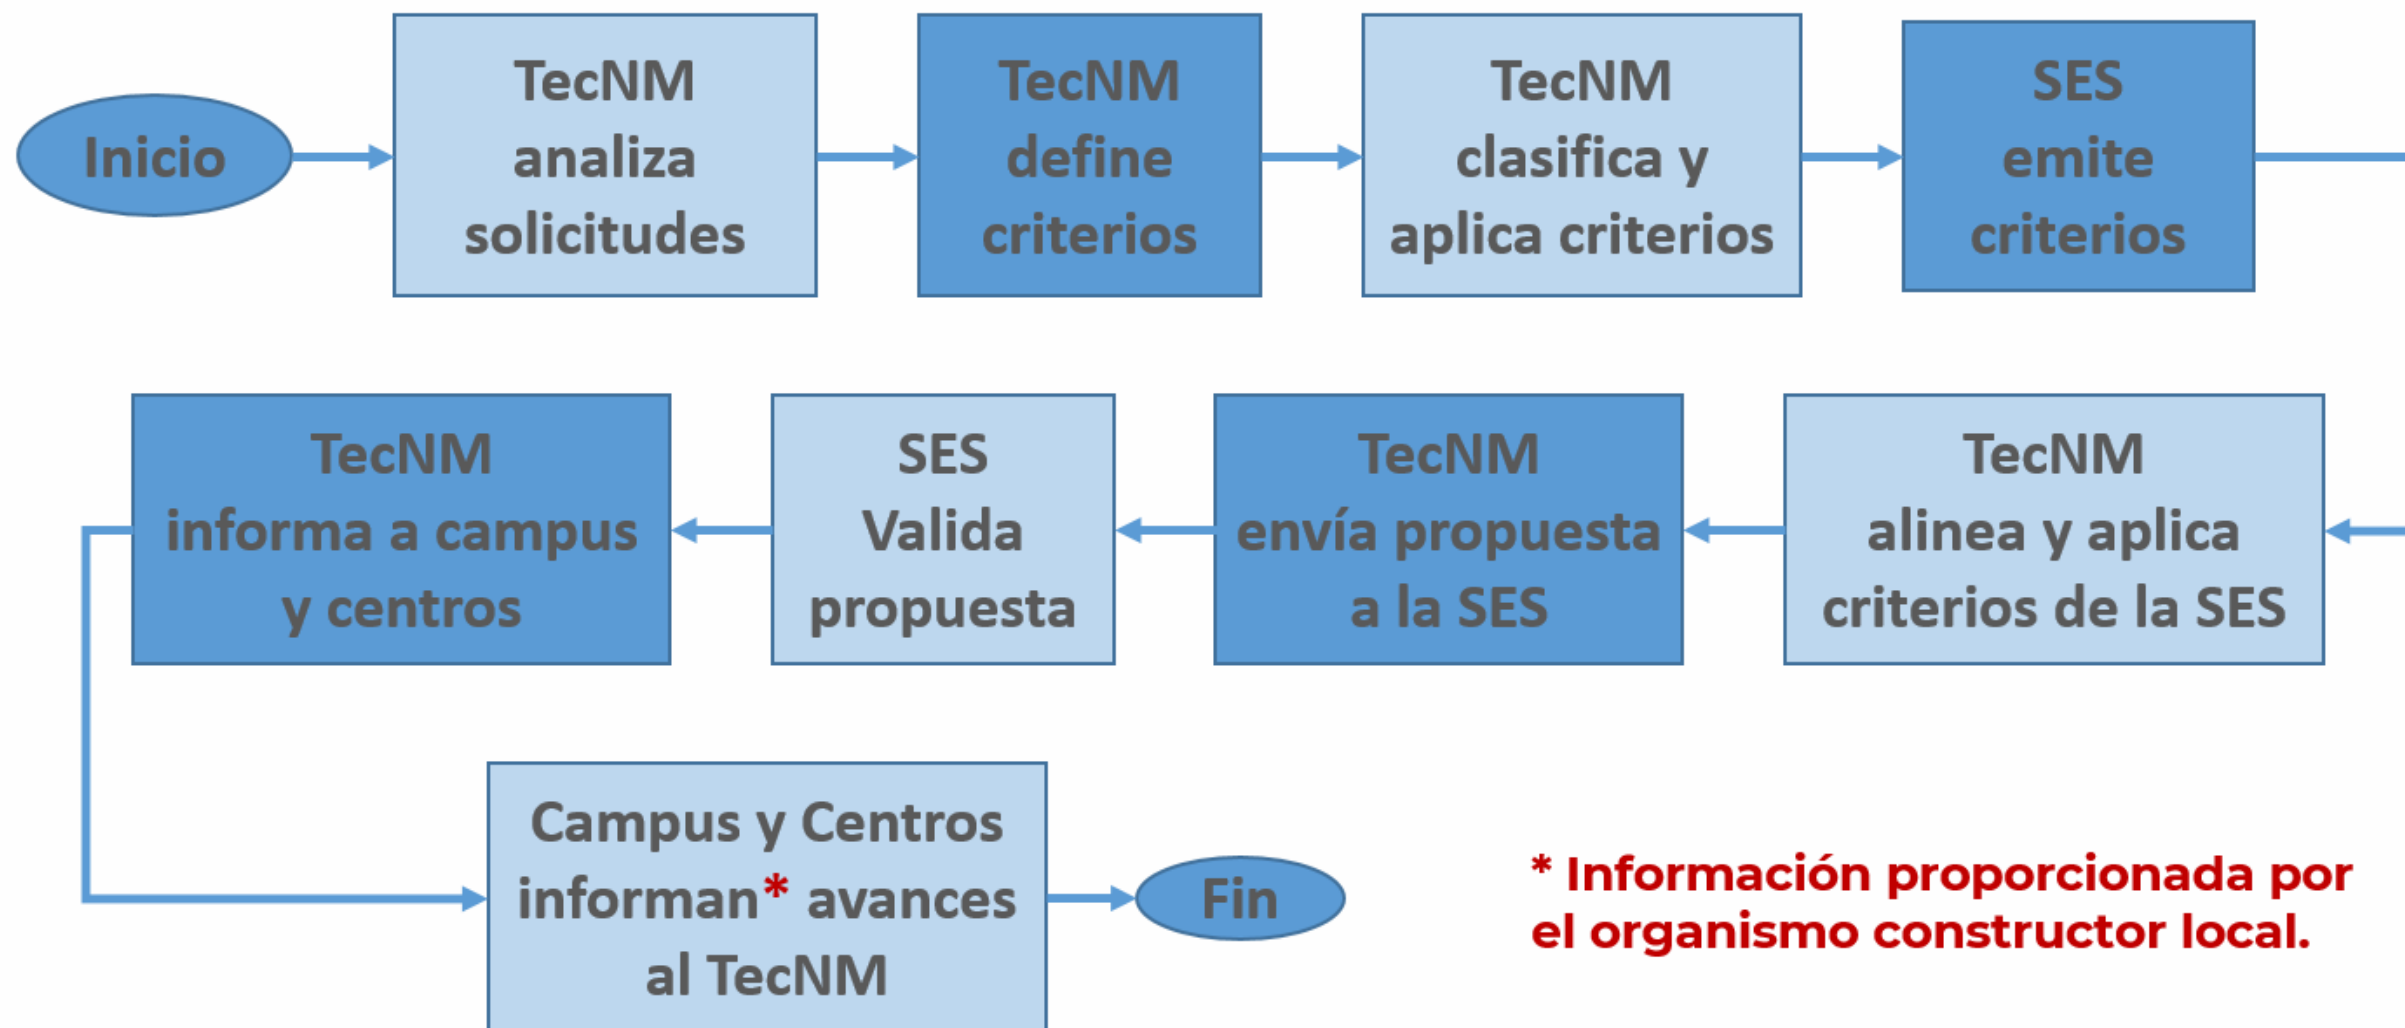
Inicio

TecNM analiza solicitudes

TecNM define criterios

TecNM clasifica y aplica criterios

SES emite criterios

TecNM alinea y aplica criterios de la SES

TecNM envía propuesta a la SES

SES Valida propuesta

TecNM informa a campus y centros

Campus y Centros informan* avances al TecNM

Fin

* Información proporcionada por el organismo constructor local.